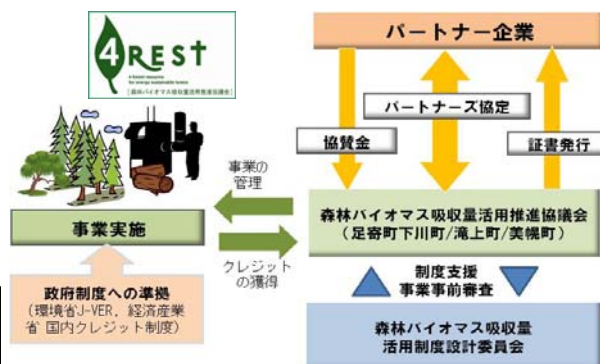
4REST

A forest resource for energy sustainable future

［森林バイオマス吸収量活用推進協議会］

パートナー企業

パートナーズ協定

協賛金

証書発行

事業の管理

森林バイオマス吸収量活用推進協議会
（足寄町/下川町/滝上町/美幌町）

事業実施

クレジットの獲得

政府制度への準拠
（環境省J-VER，経済産業省 国内クレジット制度）

制度支援
事業事前審査

森林バイオマス吸収量
活用制度設計委員会